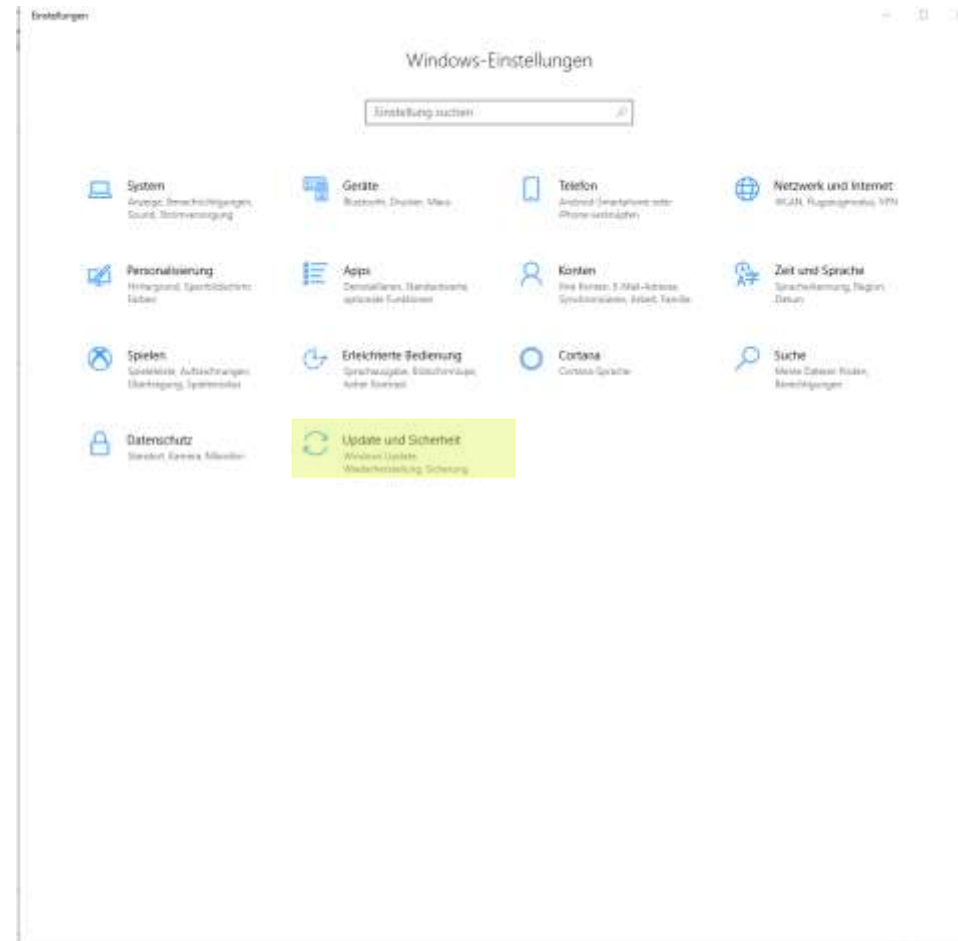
Einstellungen

Windows-Einstellungen

Einstellung suchen

System
Anzeige, Benachrichtigungen, Sound, Stromversorgung

Geräte
Bluetooth, Drucker, Maus

Telefon
Android-Smartphone oder iPhone verknüpfen

Netzwerk und Internet
WLAN, Flugzeugmodus, VPN

Personalisierung
Hintergrund, Sperrbildschirm, Farben

Apps
Deinstallieren, Standardwerte, optionale Funktionen

Konten
Ihre Konten, E-Mail-Adresse, Synchronisieren, Arbeit, Familie

Zeit und Sprache
Spracherkennung, Region, Datum

Spielen
Spieleleiste, Aufzeichnungen, Übertragung, Spielemodus

Erleichterte Bedienung
Sprachausgabe, Bildschirmlupe, hoher Kontrast

Cortana
Cortana-Sprache

Suche
Meine Dateien finden, Berechtigungen

Datenschutz
Standort, Kamera, Mikrofon

Update und Sicherheit
Windows Update, Wiederherstellung, Sicherung